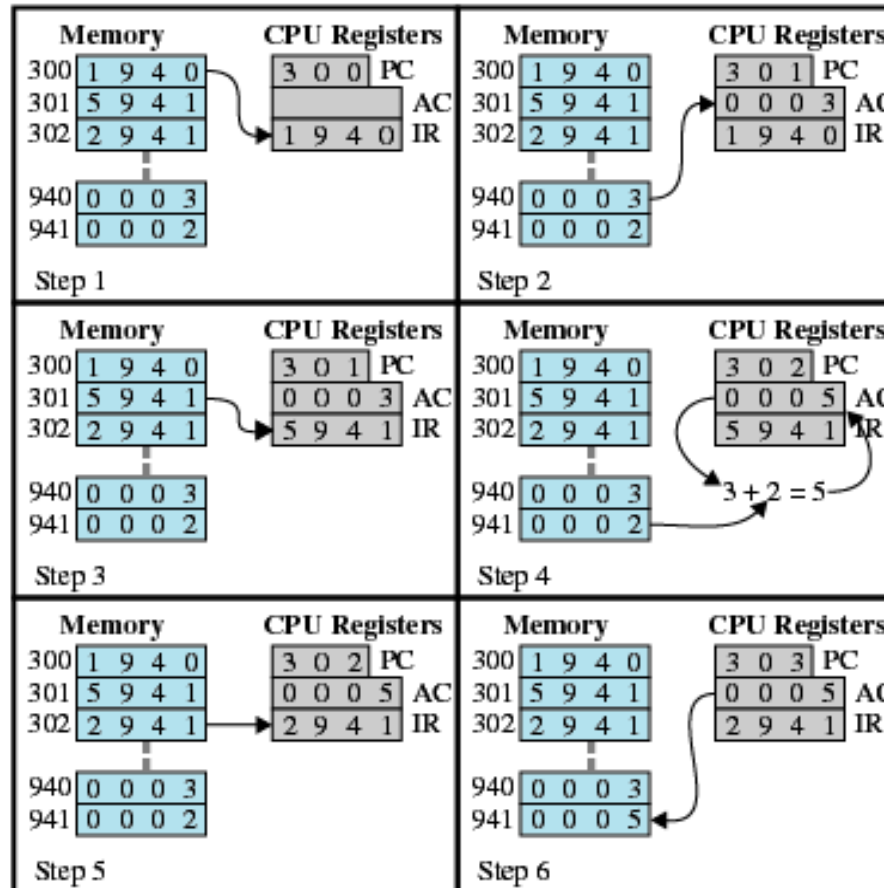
Memory
300 1 9 4 0
301 5 9 4 1
302 2 9 4 1
940 0 0 0 3
941 0 0 0 2

CPU Registers
3 0 0 PC
AC
1 9 4 0 IR

Step 1

Memory
300 1 9 4 0
301 5 9 4 1
302 2 9 4 1
940 0 0 0 3
941 0 0 0 2

CPU Registers
3 0 1 PC
0 0 0 3 AC
1 9 4 0 IR

Step 2

Memory
300 1 9 4 0
301 5 9 4 1
302 2 9 4 1
940 0 0 0 3
941 0 0 0 2

CPU Registers
3 0 1 PC
0 0 0 3 AC
5 9 4 1 IR

Step 3

Memory
300 1 9 4 0
301 5 9 4 1
302 2 9 4 1
940 0 0 0 3
941 0 0 0 2

CPU Registers
3 0 2 PC
0 0 0 5 AC
5 9 4 1 IR

$3 + 2 = 5$

Step 4

Memory
300 1 9 4 0
301 5 9 4 1
302 2 9 4 1
940 0 0 0 3
941 0 0 0 2

CPU Registers
3 0 2 PC
0 0 0 5 AC
2 9 4 1 IR

Step 5

Memory
300 1 9 4 0
301 5 9 4 1
302 2 9 4 1
940 0 0 0 3
941 0 0 0 5

CPU Registers
3 0 3 PC
0 0 0 5 AC
2 9 4 1 IR

Step 6